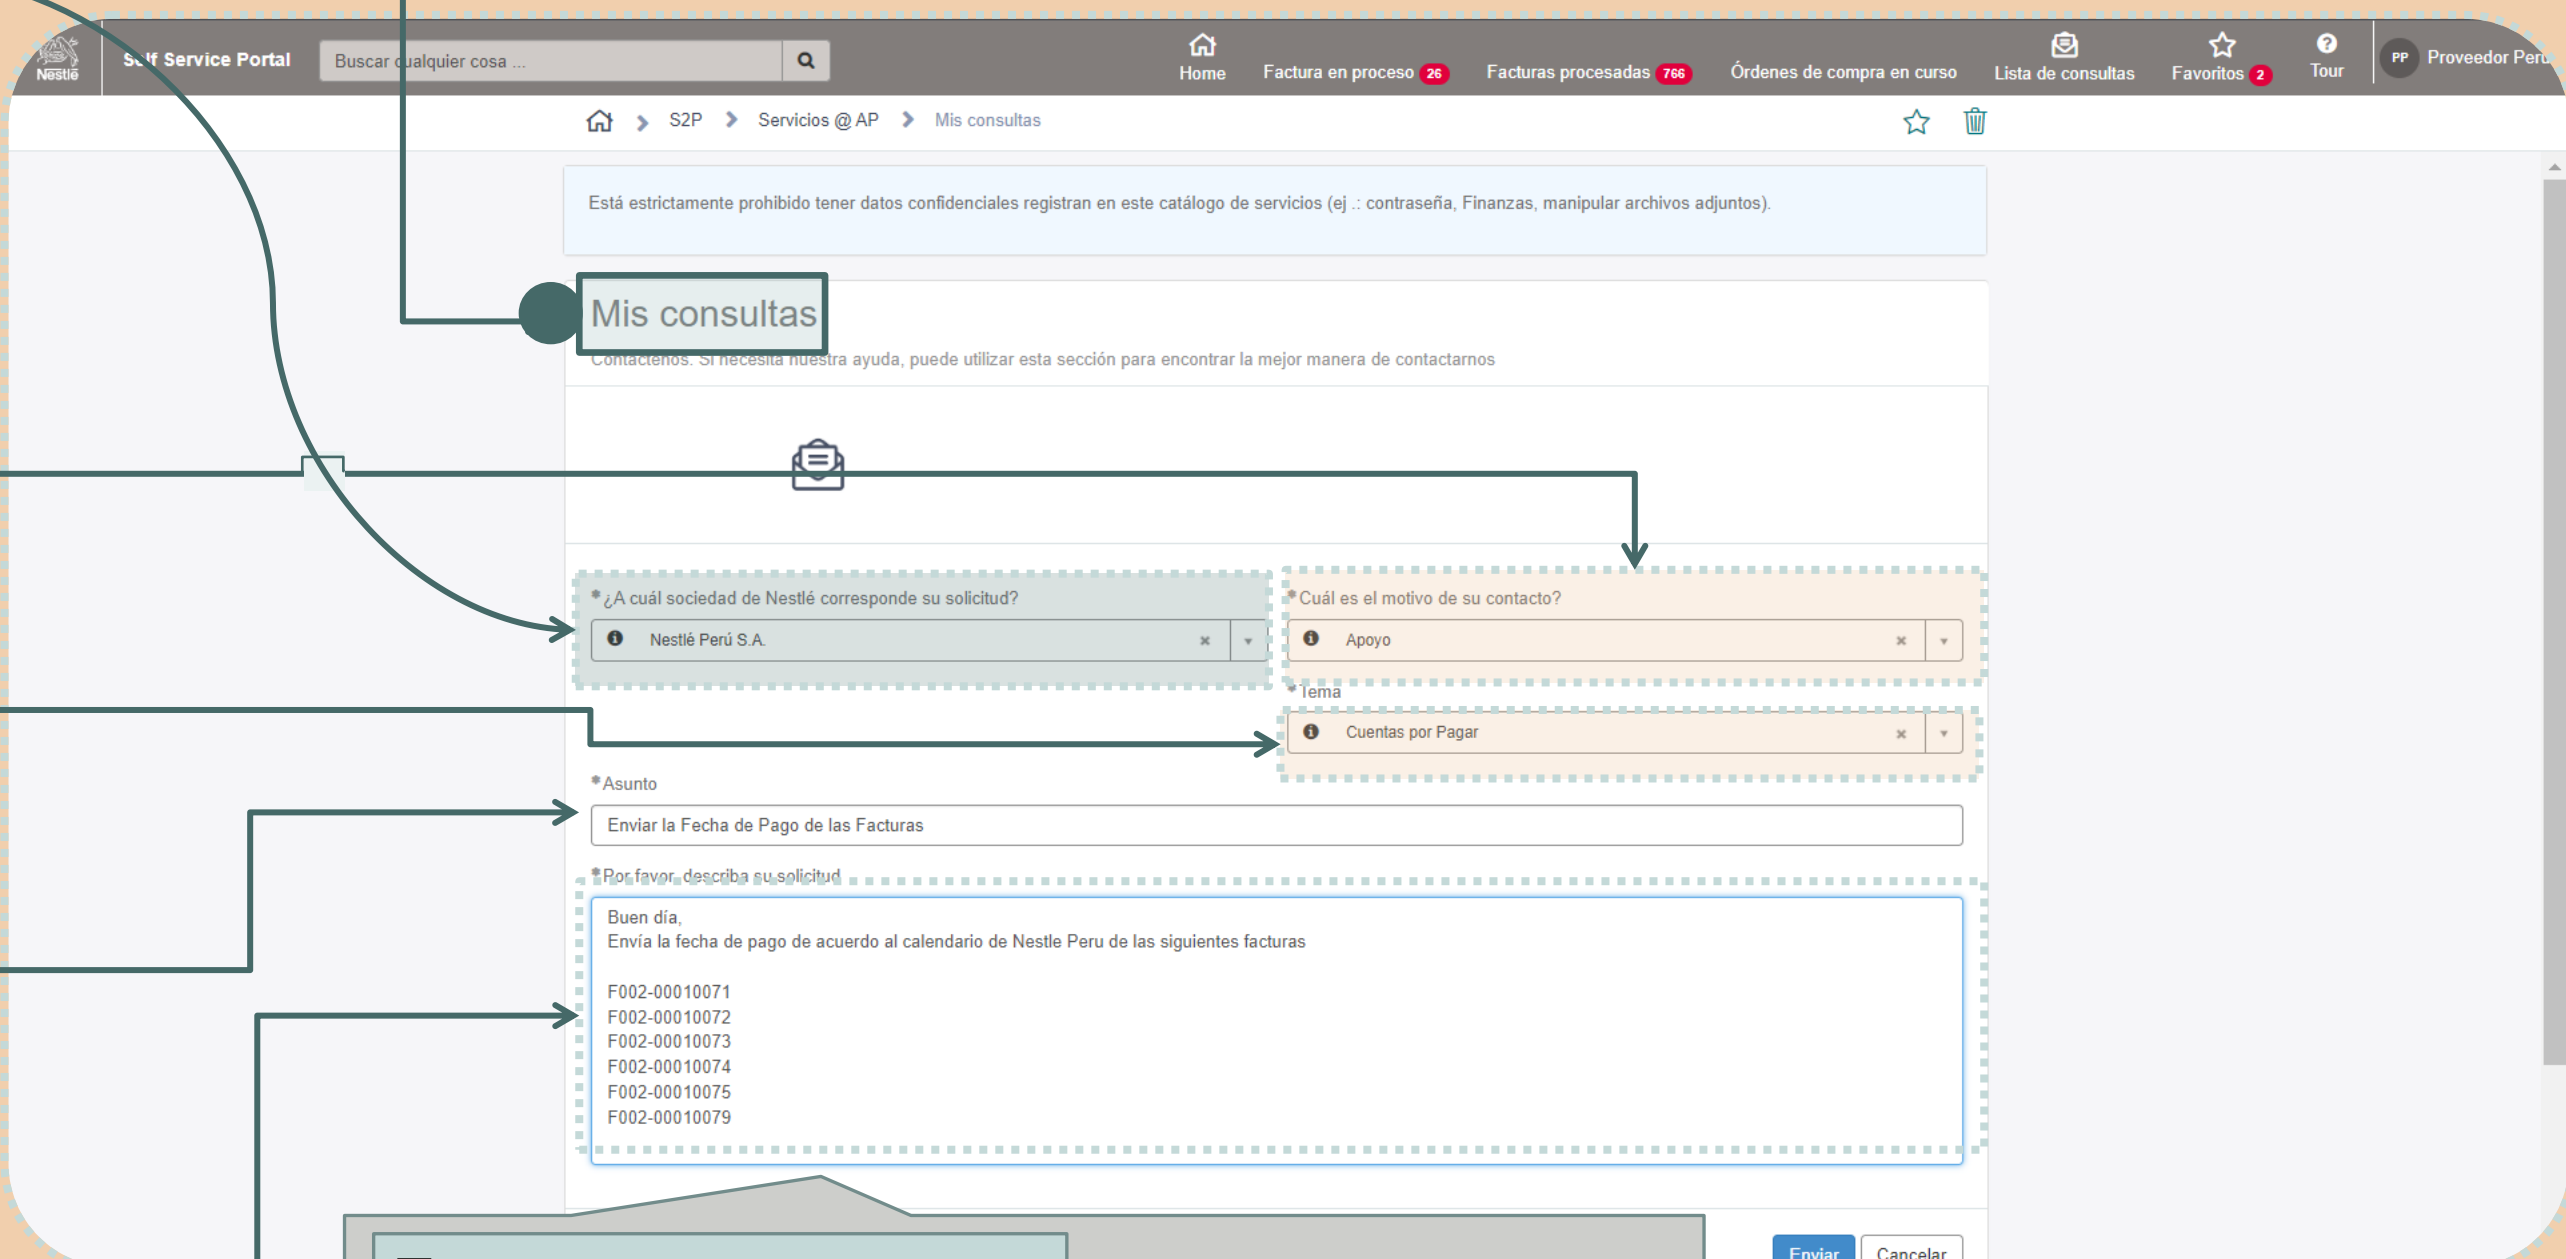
Nestlé

Self Service Portal

Buscar cualquier cosa ...

Home

Factura en proceso 26

Facturas procesadas 766

Órdenes de compra en curso

Lista de consultas

Favoritos 2

Tour

PP Proveedor Perú

S2P > Servicios @ AP > Mis consultas

Está estrictamente prohibido tener datos confidenciales registran en este catálogo de servicios (ej .: contraseña, Finanzas, manipular archivos adjuntos).

Mis consultas

Contáctenos. Si necesita nuestra ayuda, puede utilizar esta sección para encontrar la mejor manera de contactarnos

*¿A cuál sociedad de Nestlé corresponde su solicitud?

Nestlé Perú S.A.

*Cuál es el motivo de su contacto?

Apoyo

*Tema

Cuentas por Pagar

*Asunto

Enviar la Fecha de Pago de las Facturas

*Por favor, describa su solicitud

Buen día,
Envía la fecha de pago de acuerdo al calendario de Nestle Peru de las siguientes facturas

F002-00010071
F002-00010072
F002-00010073
F002-00010074
F002-00010075
F002-00010079

Enviar

Cancelar